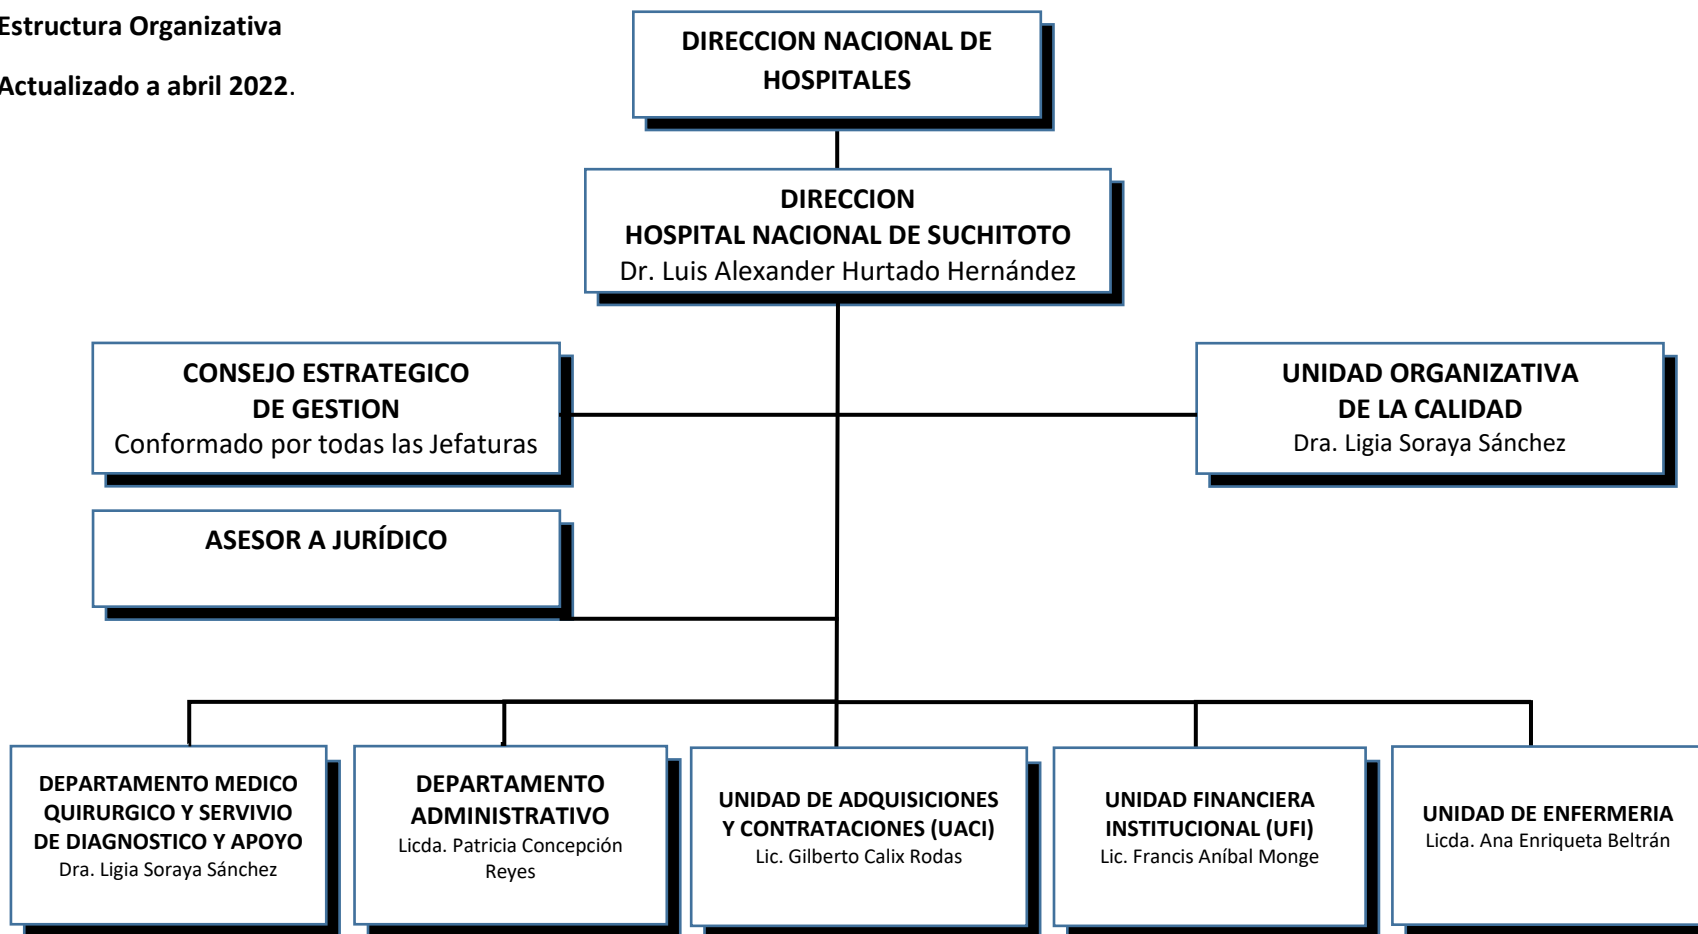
Estructura Organizativa

Actualizado a abril 2022.

DIRECCION NACIONAL DE HOSPITALES

DIRECCION
HOSPITAL NACIONAL DE SUCHITOTO
Dr. Luis Alexander Hurtado Hernández

CONSEJO ESTRATEGICO DE GESTION
Conformado por todas las Jefaturas

UNIDAD ORGANIZATIVA DE LA CALIDAD
Dra. Ligia Soraya Sánchez

ASESOR A JURÍDICO

DEPARTAMENTO MEDICO QUIRURGICO Y SERVIVIO DE DIAGNOSTICO Y APOYO
Dra. Ligia Soraya Sánchez

DEPARTAMENTO ADMINISTRATIVO
Licda. Patricia Concepción Reyes

UNIDAD DE ADQUISICIONES Y CONTRATACIONES (UACI)
Lic. Gilberto Calix Rodas

UNIDAD FINANCIERA INSTITUCIONAL (UFI)
Lic. Francis Aníbal Monge

UNIDAD DE ENFERMERIA
Licda. Ana Enriqueta Beltrán